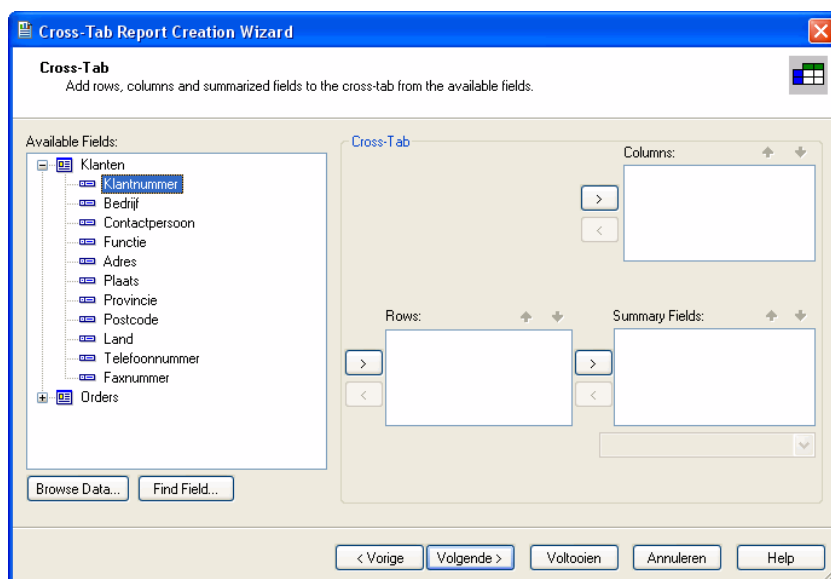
Cross-Tab Report Creation Wizard

Cross-Tab
Add rows, columns and summarized fields to the cross-tab from the available fields.

Available Fields:
Klanten
Klantnummer
Bedrijf
Contactpersoon
Functie
Adres
Plaats
Provincie
Postcode
Land
Telefoonnummer
Faxnummer
Orders

Browse Data...
Find Field...

Cross-Tab
Columns:
>
<
Rows:
>
<
Summary Fields:
>
<

< Vorige
Volgende >
Voltooien
Annuleren
Help